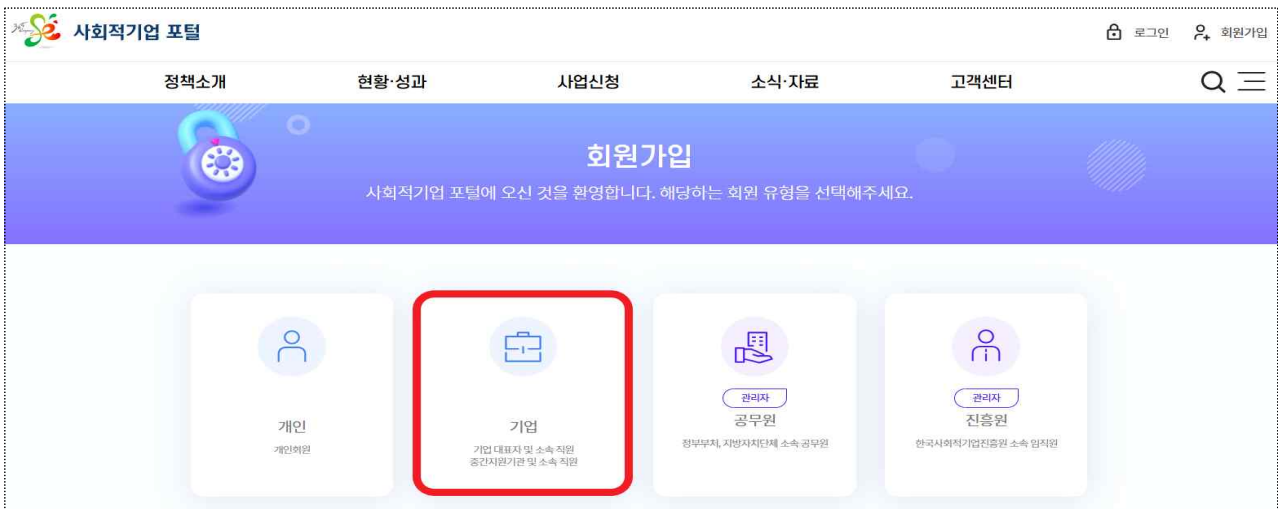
사회적기업 포털

로그인 회원가입

정책소개 현황·성과 사업신청 소식·자료 고객센터

회원가입

사회적기업 포털에 오신 것을 환영합니다. 해당하는 회원 유형을 선택해주세요.

개인
개인회원

기업
기업 대표자 및 소속 직원
중간지원기관 및 소속 직원

관리자
공무원
정부부처, 지방자치단체 소속 공무원

관리자
진흥원
한국사회적기업진흥원 소속 임직원